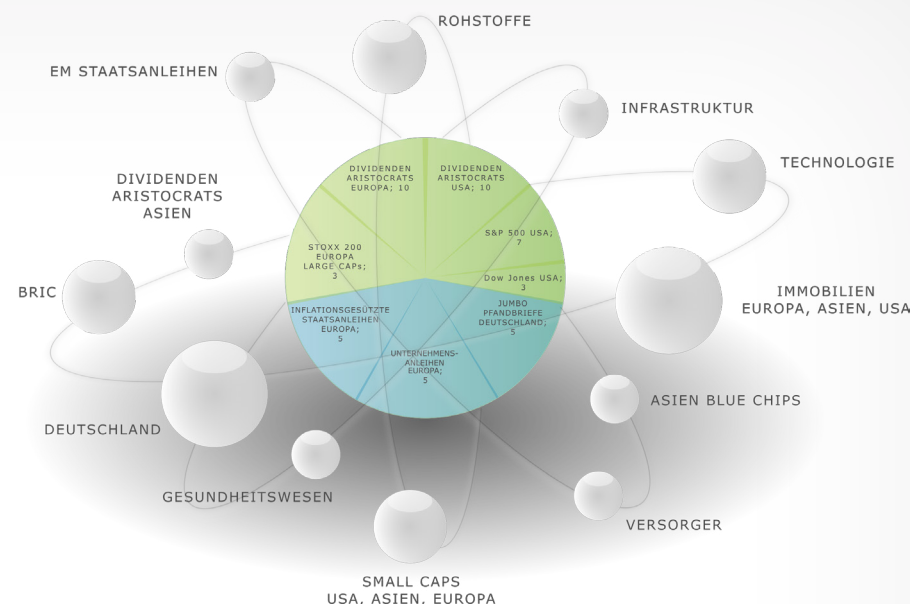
ROHSTOFFE

EM STAATSANLEIHEN

INFRASTRUKTUR

TECHNOLOGIE

DIVIDENDEN ARISTOCRATS ASIEN

DIVIDENDEN ARISTOCRATS EUROPA; 10

DIVIDENDEN ARISTOCRATS USA; 10

S&P 500 USA; 7

STOXX 200 EUROPA LARGE CAPs; 3

Dow Jones USA; 3

JUMBO PFANDBRIEFE DEUTSCHLAND; 5

INFLATIONSGESÜTZTE STAATSANLEIHEN EUROPA; 5

UNTERNEHMENS-ANLEIHEN EUROPA; 5

BRIC

IMMOBILIEN EUROPA, ASIEN, USA

ASIEN BLUE CHIPS

DEUTSCHLAND

GESUNDHEITSWESEN

VERSORGER

SMALL CAPS USA, ASIEN, EUROPA